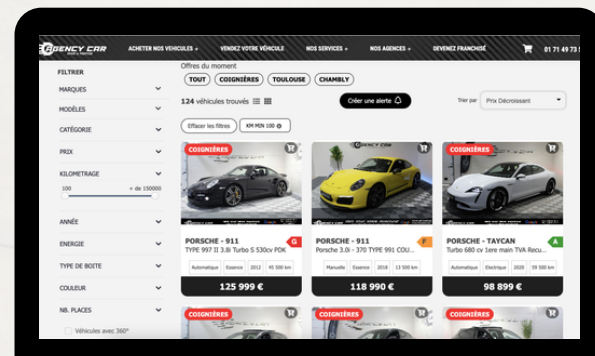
AGENCY CAR
ACHETER NOS VEHICULES + VENDEZ VOTRE VÉHICULE NOS SERVICES + NOS AGENCES + DEVENEZ FRANCHISÉ 01 71 49 73

FILTRER
MARQUES
MODÈLES
CATÉGORIE
PRIX
KILOMETRAGE
100 + de 150000
ANNÉE
ENERGIE
TYPE DE BOITE
COULEUR
NB. PLACES
Véhicules avec 360°

Offres du moment
TOUT COIGNIÈRES TOULOUSE CHAMBLY
124 véhicules trouvés
Créer une alerte
Trier par Prix Décroissant
Effacer les filtres KM MIN 100

COIGNIÈRES
PORSCHE - 911
TYPE 997 II 3.8i Turbo S S30cv PDK
G
Automatique Essence 2012 45 500 km
125 999 €

COIGNIÈRES
PORSCHE - 911
Porsche 3.0i - 370 TYPE 991 COU...
F
Manuelle Essence 2018 13 500 km
118 990 €

COIGNIÈRES
PORSCHE - TAYCAN
Turbo 680 cv 1ere main TVA Recu...
A
Automatique Electrique 2020 59 500 km
98 899 €

COIGNIÈRES
COIGNIÈRES
COIGNIÈRES